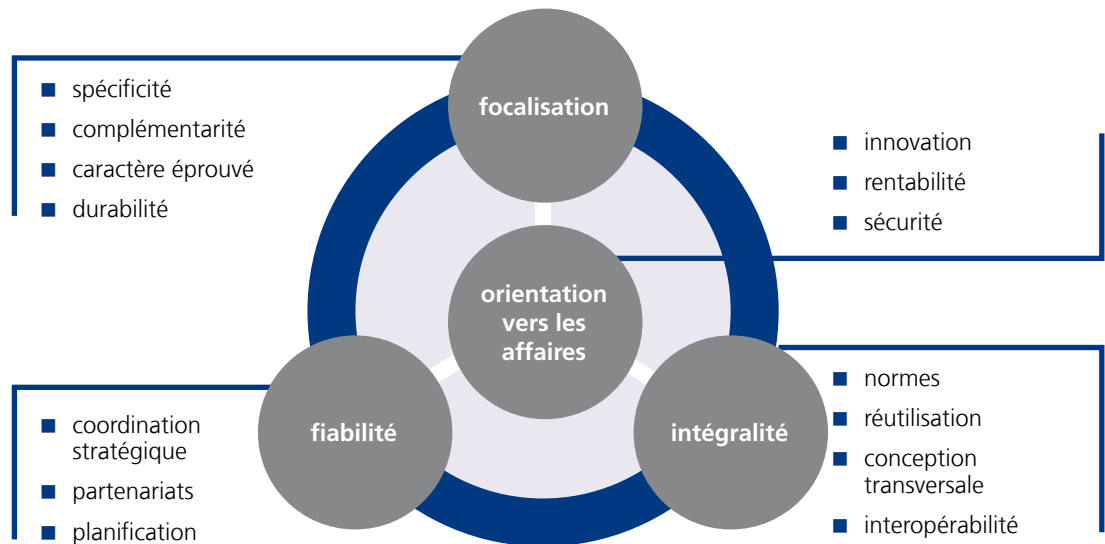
- spécificité
- complémentarité
- caractère éprouvé
- durabilité

focalisation

- innovation
- rentabilité
- sécurité

orientation vers les affaires

- coordination stratégique
- partenariats
- planification

fiabilité

intégralité

- normes
- réutilisation
- conception transversale
- interopérabilité